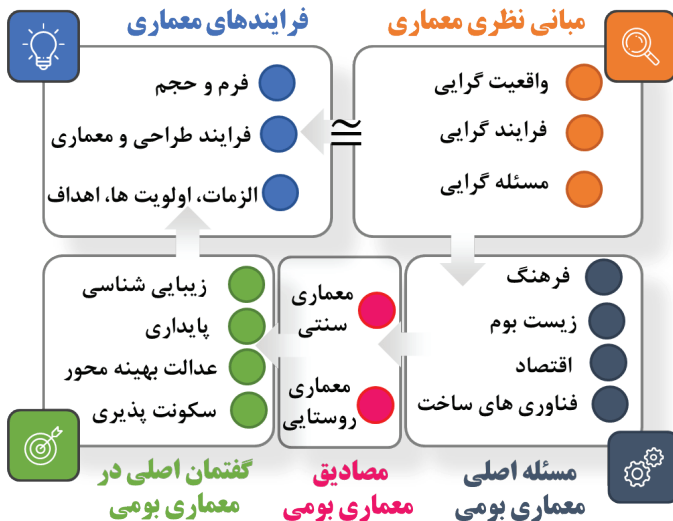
مبانی نظری معماری

واقعیت گرایی

فرایند گرایی

مسئله گرایی

فرایندهای معماری

فرم و حجم

فرایند طراحی و معماری

الزمات، اولویت ها، اهداف

$\cong$

فرهنگ

زیست بوم

اقتصاد

فناوری های ساخت

معماری سنتی

معماری روستایی

زیبایی شناسی

پایداری

عدالت بهینه محور

سکونت پذیری

مسئله اصلی معماری بومی

مصادیق معماری بومی

گفتمان اصلی در معماری بومی